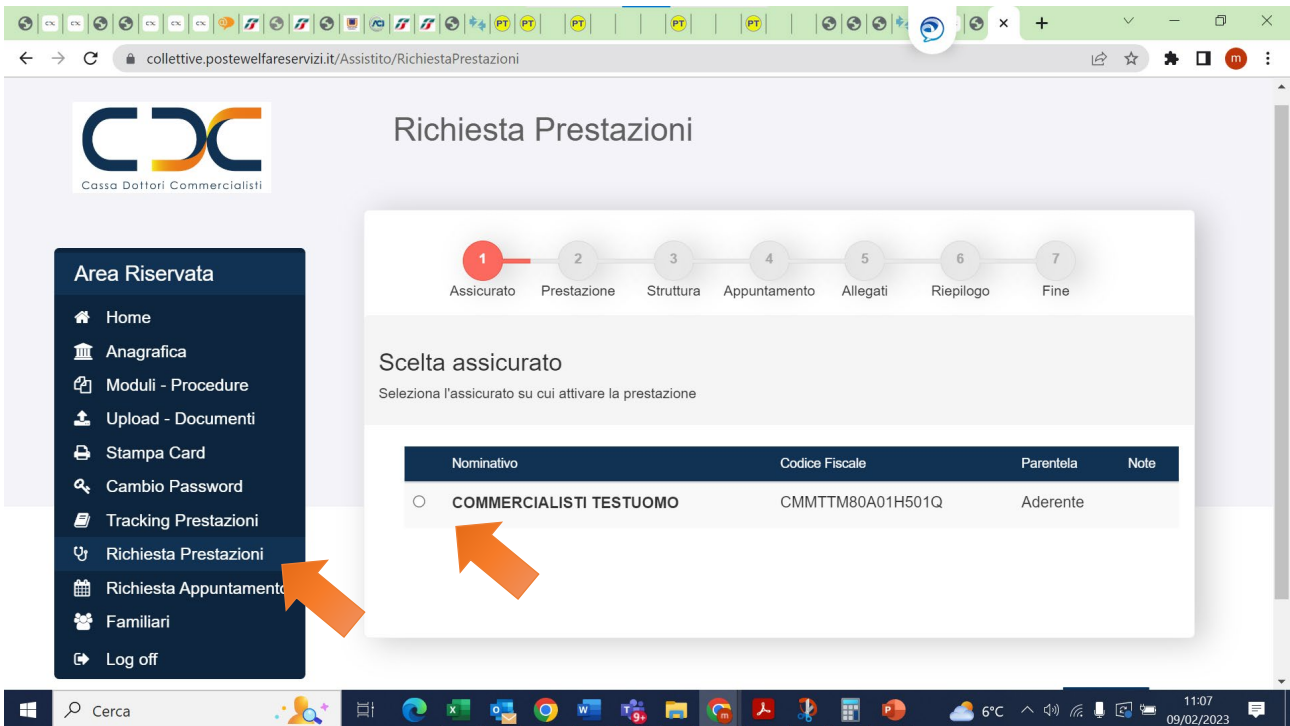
collettive.postewelfareservizi.it/Assistito/RichiestaPrestazioni

Cassa Dottori Commercialisti

Richiesta Prestazioni

Area Riservata
Home
Anagrafica
Moduli - Procedure
Upload - Documenti
Stampa Card
Cambio Password
Tracking Prestazioni
Richiesta Prestazioni
Richiesta Appuntamento
Familiari
Log off

1 Assicurato
2 Prestazione
3 Struttura
4 Appuntamento
5 Allegati
6 Riepilogo
7 Fine

Scelta assicurato
Seleziona l'assicurato su cui attivare la prestazione

| | Nominativo | Codice Fiscale | Parentela | Note |
|---|---|---|---|---|
| ○ | COMMERCIALISTI TESTUOMO | CMMTTM80A01H501Q | Aderente | |

Cerca
6°C
11:07
09/02/2023